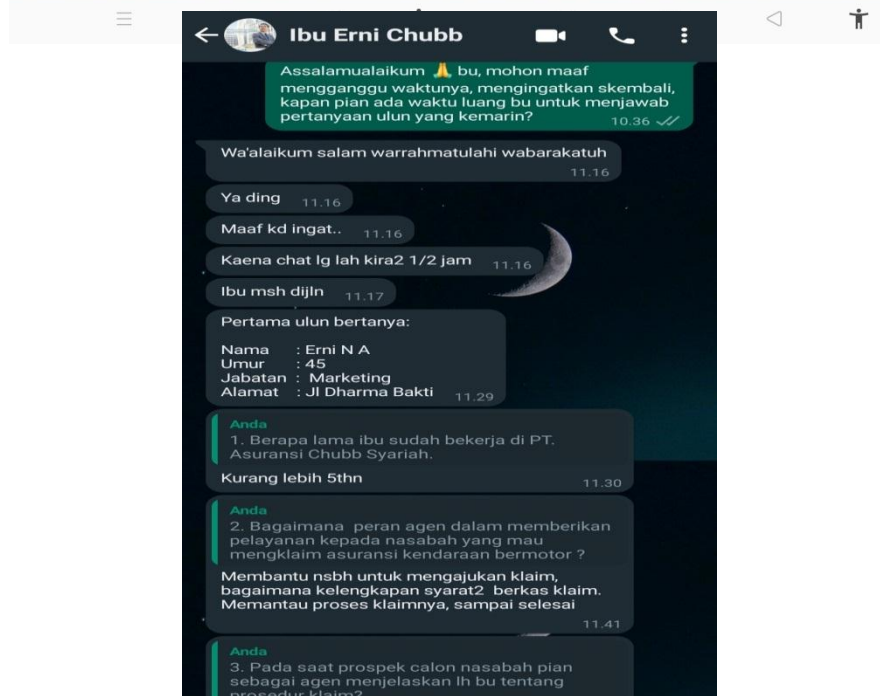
Ibu Erni Chubb

Assalamualaikum 🙏 bu, mohon maaf mengganggu waktunya, mengingatkan skembali, kapan pian ada waktu luang bu untuk menjawab pertanyaan ulun yang kemarin? 10.36

Wa'alaikum salam warrahmatulahi wabarakatuh 11.16

Ya ding 11.16

Maaf kd ingat.. 11.16

Kaena chat lg lah kira2 1/2 jam 11.16

Ibu msh dijln 11.17

Pertama ulun bertanya:

Nama : Erni N A
Umur : 45
Jabatan : Marketing
Alamat : Jl Dharma Bakti 11.29

Anda
1. Berapa lama ibu sudah bekerja di PT. Asuransi Chubb Syariah.
Kurang lebih 5thn 11.30

Anda
2. Bagaimana peran agen dalam memberikan pelayanan kepada nasabah yang mau mengklaim asuransi kendaraan bermotor ?
Membantu nsbh untuk mengajukan klaim, bagaimana kelengkapan syarat2 berkas klaim. Memantau proses klaimnya, sampai selesai 11.41

Anda
3. Pada saat prospek calon nasabah pian sebagai agen menjelaskan lh bu tentang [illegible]